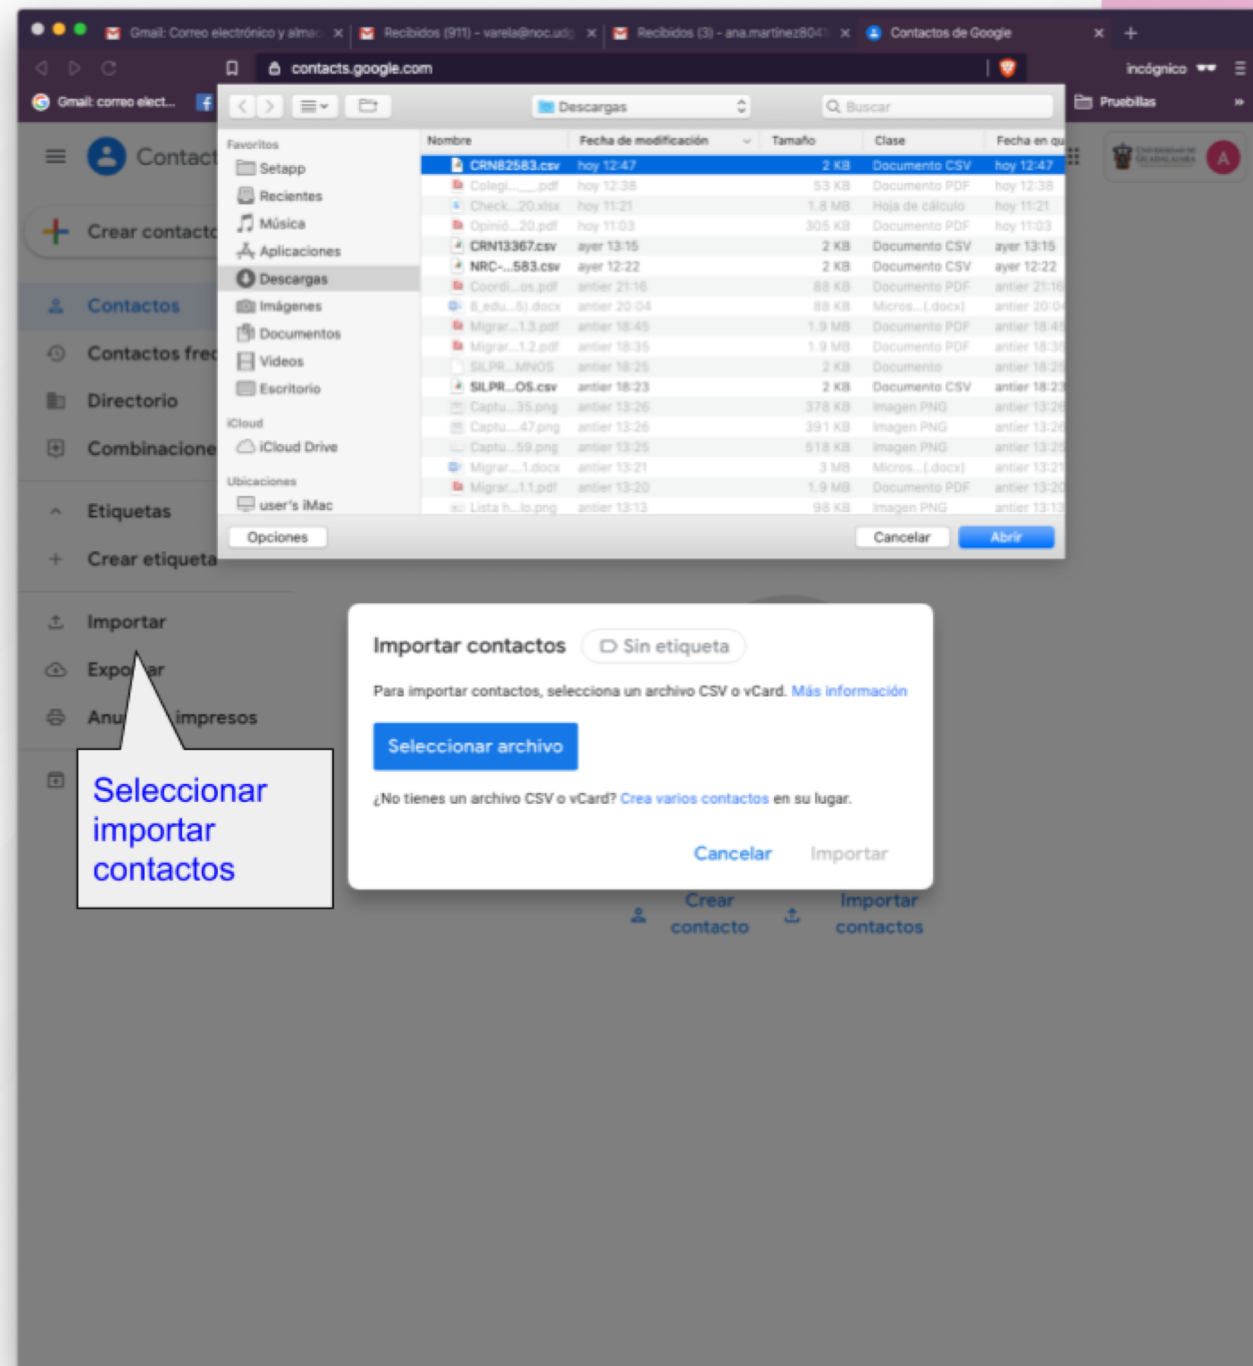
Gmail: Correo electrónico y alma | Recibidos (911) - varela@noc.udg | Recibidos (3) - ana.martinez804 | Contactos de Google

contacts.google.com

incógnito

Gmail: correo elect...

Pruebillas

Contact

Crear contacto

Contactos

Contactos frec

Directorio

Combinaciones

Etiquetas

Crear etiqueta

Importar

Exportar

Anu impresos

Descargas

Buscar

Favoritos
Setapp
Recientes
Música
Aplicaciones
Descargas
Imágenes
Documentos
Videos
Escritorio
iCloud
iCloud Drive
Ubicaciones
user's iMac

| Nombre | Fecha de modificación | Tamaño | Clase | Fecha en qu |
|---|---|---|---|---|
| CRN82583.csv | hoy 12:47 | 2 KB | Documento CSV | hoy 12:47 |
| Colegi....pdf | hoy 12:38 | 53 KB | Documento PDF | hoy 12:38 |
| Check...20.xlsx | hoy 11:21 | 1.8 MB | Hoja de cálculo | hoy 11:21 |
| Opinió...20.pdf | hoy 11:03 | 305 KB | Documento PDF | hoy 11:03 |
| CRN13367.csv | ayer 13:15 | 2 KB | Documento CSV | ayer 13:15 |
| NRC-...583.csv | ayer 12:22 | 2 KB | Documento CSV | ayer 12:22 |
| Coordi...os.pdf | antier 21:16 | 88 KB | Documento PDF | antier 21:16 |
| 8_edu...5).docx | antier 20:04 | 88 KB | Micros...(.docx) | antier 20:04 |
| Migrar...1.3.pdf | antier 18:45 | 1.9 MB | Documento PDF | antier 18:45 |
| Migrar...1.2.pdf | antier 18:35 | 1.9 MB | Documento PDF | antier 18:35 |
| SILPR...MNOS | antier 18:25 | 2 KB | Documento | antier 18:25 |
| SILPR...OS.csv | antier 18:23 | 2 KB | Documento CSV | antier 18:23 |
| Captu...35.png | antier 13:26 | 378 KB | Imagen PNG | antier 13:26 |
| Captu...47.png | antier 13:26 | 391 KB | Imagen PNG | antier 13:26 |
| Captu...59.png | antier 13:25 | 518 KB | Imagen PNG | antier 13:25 |
| Migrar...1.docx | antier 13:21 | 3 MB | Micros...(.docx) | antier 13:21 |
| Migrar...1.1.pdf | antier 13:20 | 1.9 MB | Documento PDF | antier 13:20 |
| Lista h...lo.png | antier 13:13 | 98 KB | Imagen PNG | antier 13:13 |

Opciones
Cancelar
Abrir

Importar contactos
Sin etiqueta

Para importar contactos, selecciona un archivo CSV o vCard. Más información

Seleccionar archivo

¿No tienes un archivo CSV o vCard? Crea varios contactos en su lugar.

Cancelar
Importar

Crear contacto
Importar contactos

Seleccionar importar contactos